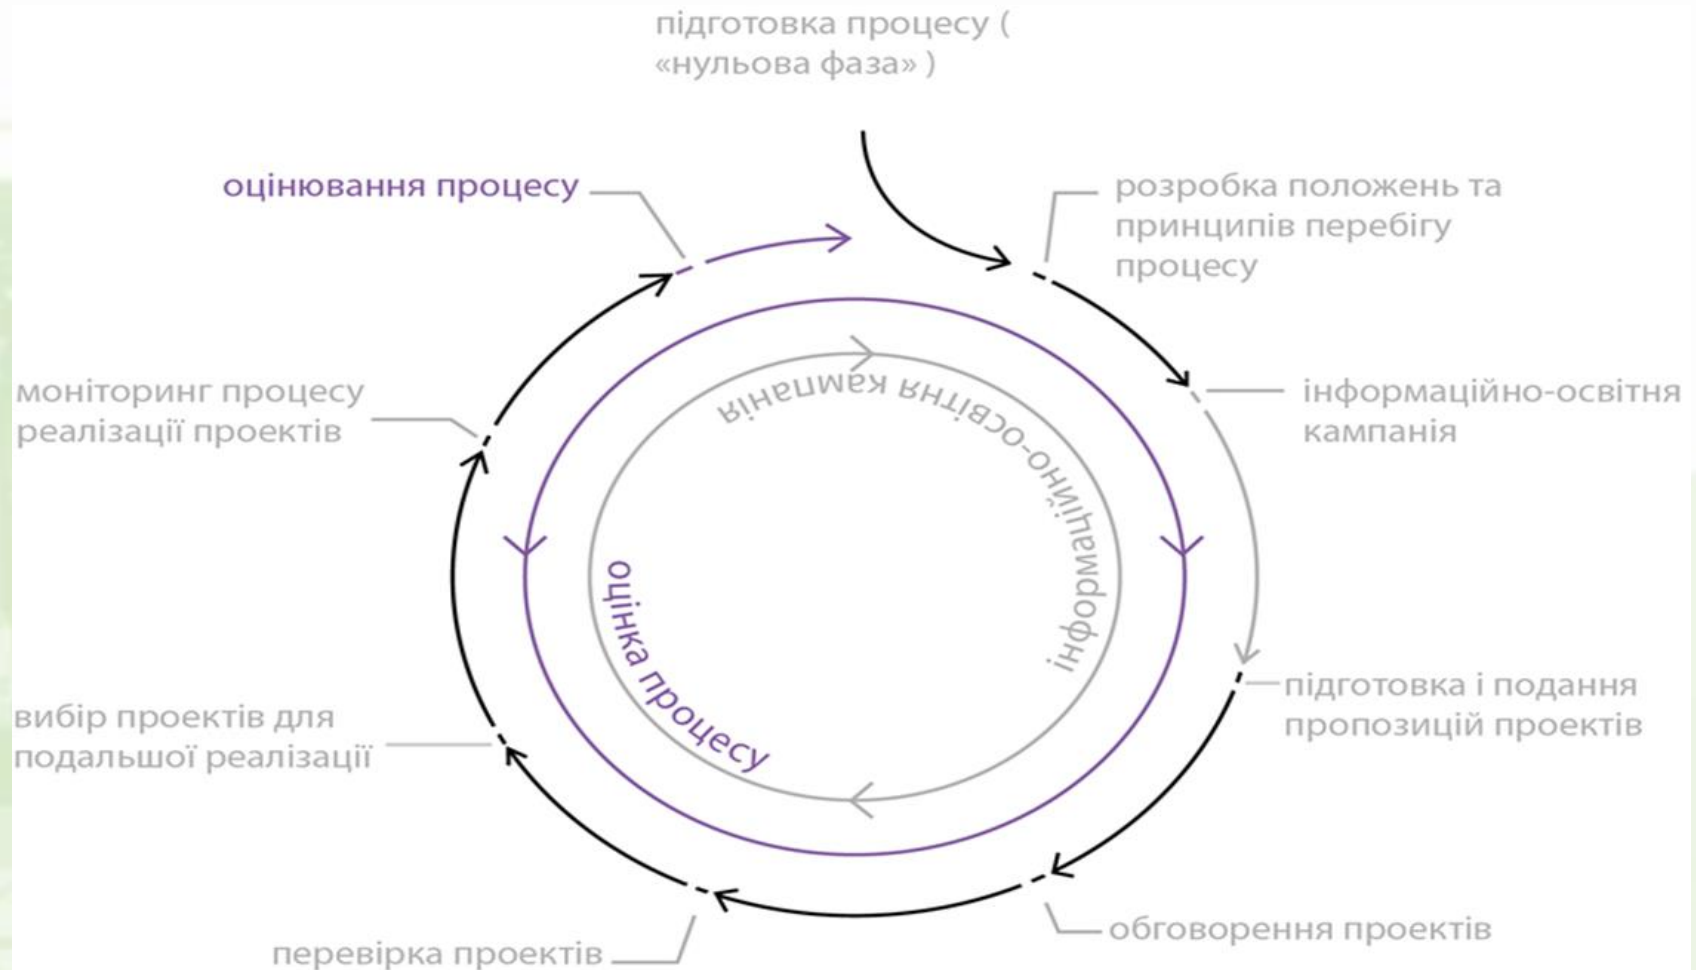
підготовка процесу ( «нульова фаза» )

оцінювання процесу

розробка положень та принципів перебігу процесу

інформаційно-освітня кампанія

моніторинг процесу реалізації проектів

інформаційно-освітня кампанія

оцінка процесу

підготовка і подання пропозицій проектів

вибір проектів для подальшої реалізації

обговорення проектів

перевірка проектів